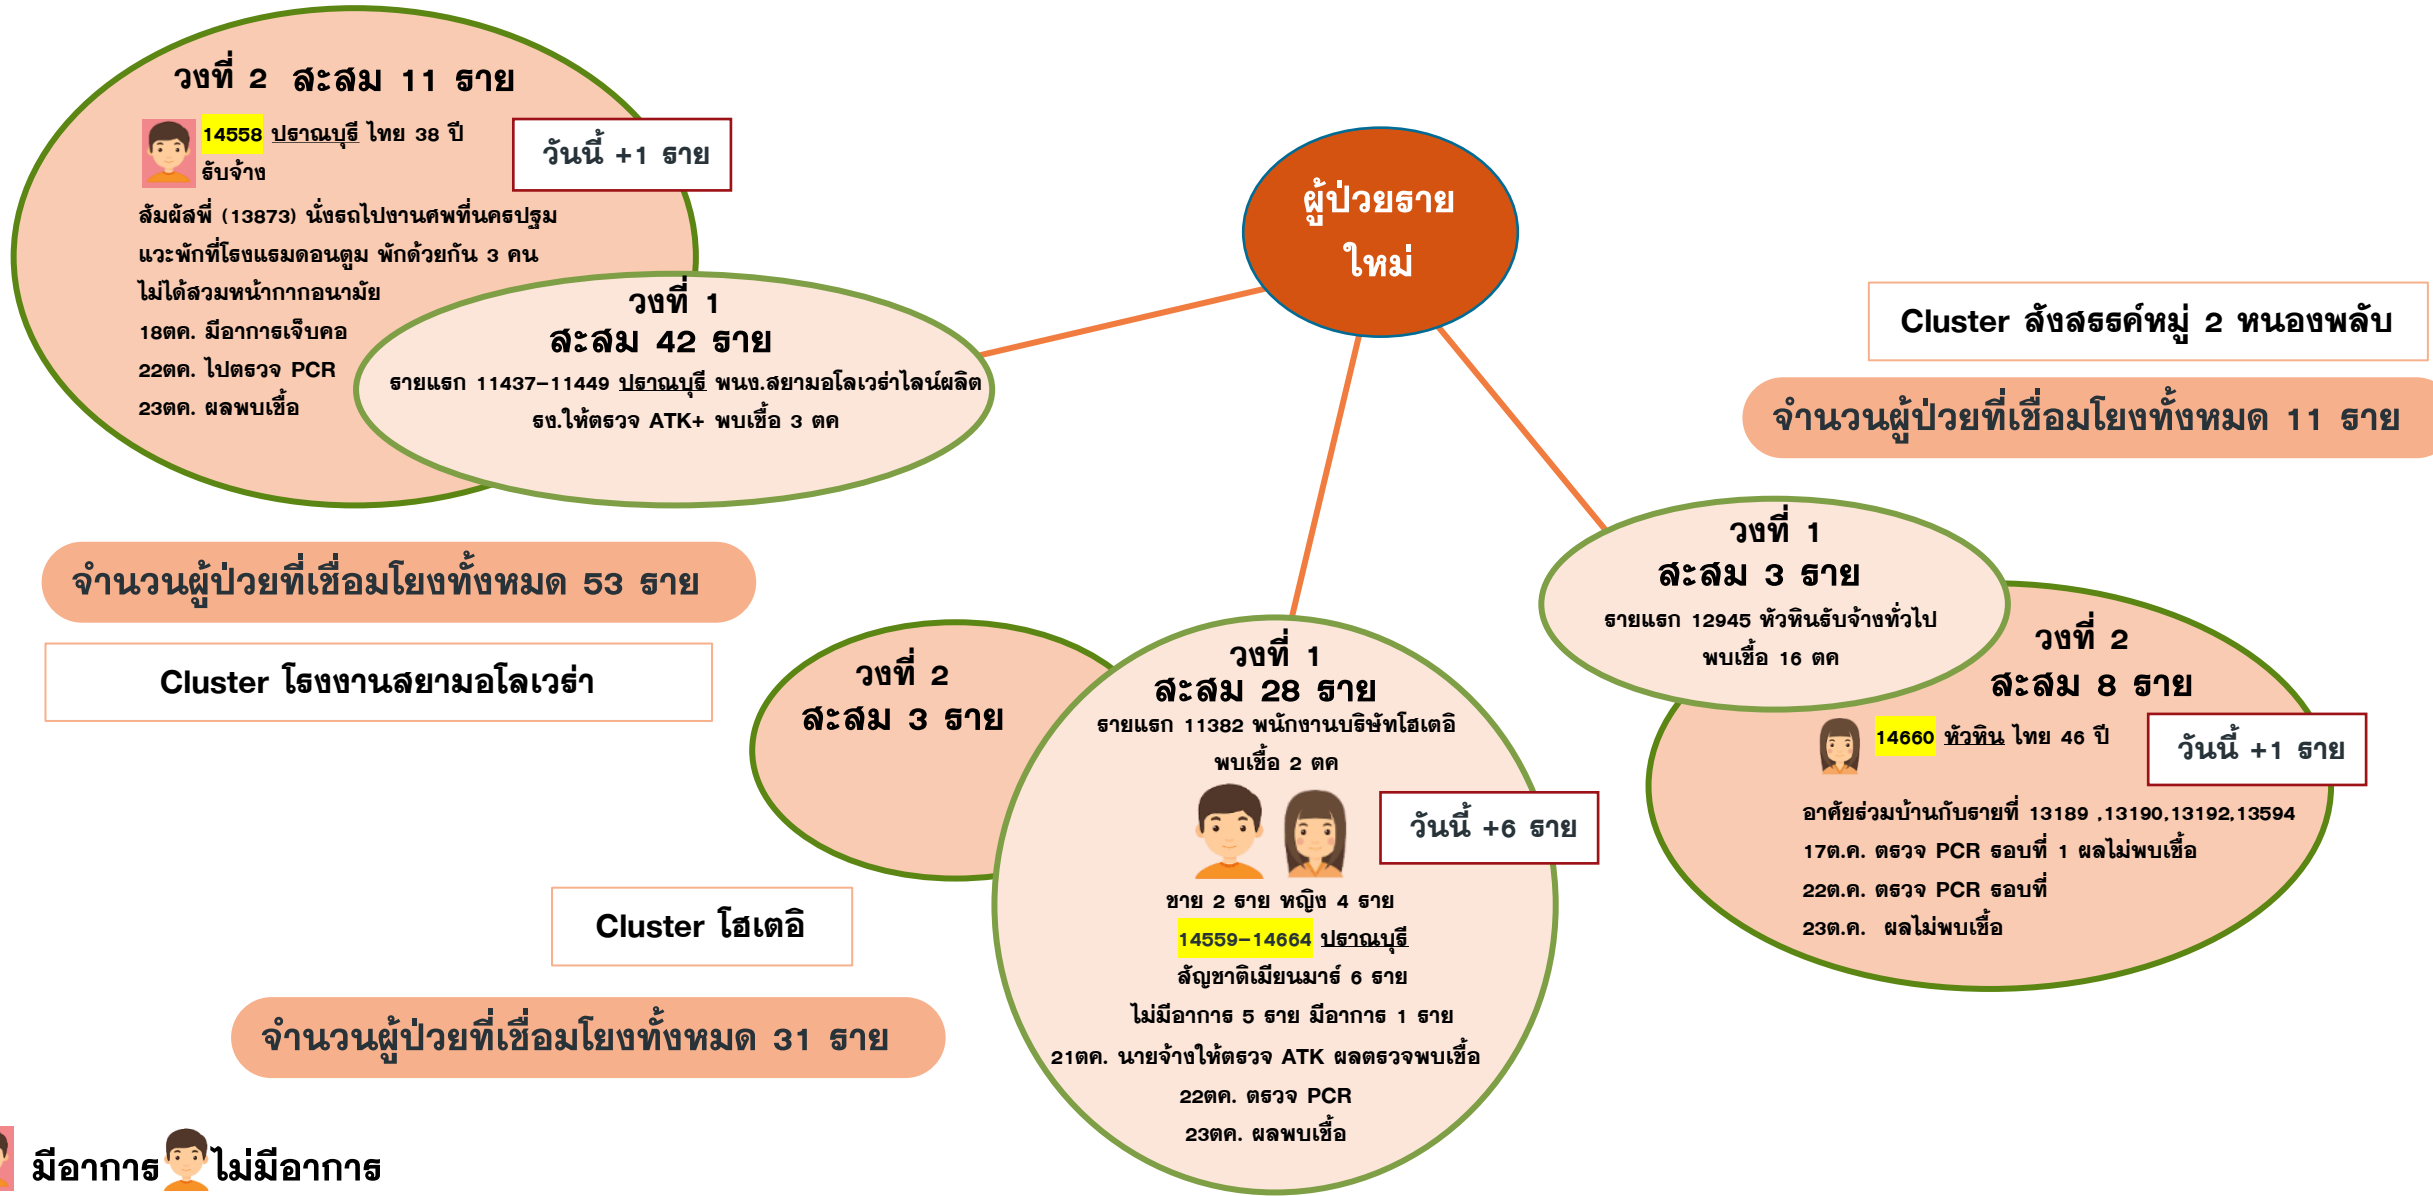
วงที่ 2 สะสม 11 ราย

14558 ปราณบุรี ไทย 38 ปี รับจ้าง

วันนี้ +1 ราย

สัมผัสพี่ (13873) นั่งรถไปงานศพที่นครปฐม แวะพักที่โรงแรมดอนตูม พักด้วยกัน 3 คน ไม่ได้สวมหน้ากากอนามัย
18ตค. มีอาการเจ็บคอ
22ตค. ไปตรวจ PCR
23ตค. ผลพบเชื้อ

วงที่ 1
สะสม 42 ราย
รายแรก 11437-11449 ปราณบุรี พนง.สยามอโลเวร่าไลน์ผลิต รง.ให้ตรวจ ATK+ พบเชื้อ 3 ตค

ผู้ป่วยราย ใหม่

Cluster สังสรรค์หมู่ 2 หนองพลับ

จำนวนผู้ป่วยที่เชื่อมโยงทั้งหมด 11 ราย

จำนวนผู้ป่วยที่เชื่อมโยงทั้งหมด 53 ราย

Cluster โรงงานสยามอโลเวร่า

วงที่ 2
สะสม 3 ราย

วงที่ 1
สะสม 28 ราย
รายแรก 11382 พนักงานบริษัทโฮเตอิ พบเชื้อ 2 ตค

วันนี้ +6 ราย

ชาย 2 ราย หญิง 4 ราย
14559-14664 ปราณบุรี
สัญชาติเมียนมาร์ 6 ราย
ไม่มีอาการ 5 ราย มีอาการ 1 ราย
21ตค. นายจ้างให้ตรวจ ATK ผลตรวจพบเชื้อ
22ตค. ตรวจ PCR
23ตค. ผลพบเชื้อ

วงที่ 1
สะสม 3 ราย
รายแรก 12945 หัวหินรับจ้างทั่วไป พบเชื้อ 16 ตค

วงที่ 2
สะสม 8 ราย

14660 หัวหิน ไทย 46 ปี

วันนี้ +1 ราย

อาศัยร่วมบ้านกับรายที่ 13189 ,13190,13192,13594
17ต.ค. ตรวจ PCR รอบที่ 1 ผลไม่พบเชื้อ
22ต.ค. ตรวจ PCR รอบที่
23ต.ค. ผลไม่พบเชื้อ

Cluster โฮเตอิ

จำนวนผู้ป่วยที่เชื่อมโยงทั้งหมด 31 ราย

มีอาการ ไม่มีอาการ